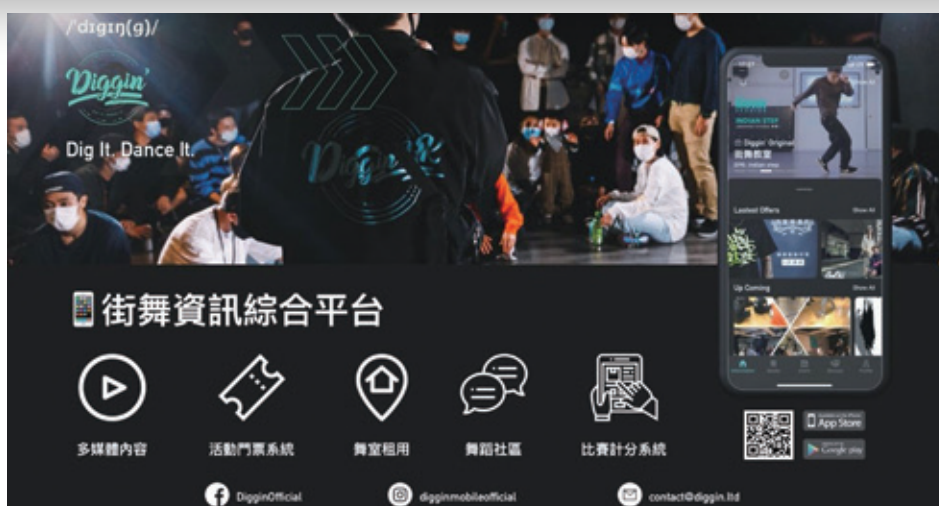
/dɪgɪŋ(g)/

Diggin'

Dig It. Dance It.

Diggin'

INDIAN STEP

Diggin' Original

Latest Offers

Show All

Up Coming

Show All

街舞資訊綜合平台

多媒體內容

活動門票系統

舞室租用

舞蹈社區

比賽計分系統

App Store

Google play

DigginOfficial

digginmobileofficial

contact@diggin.ltd